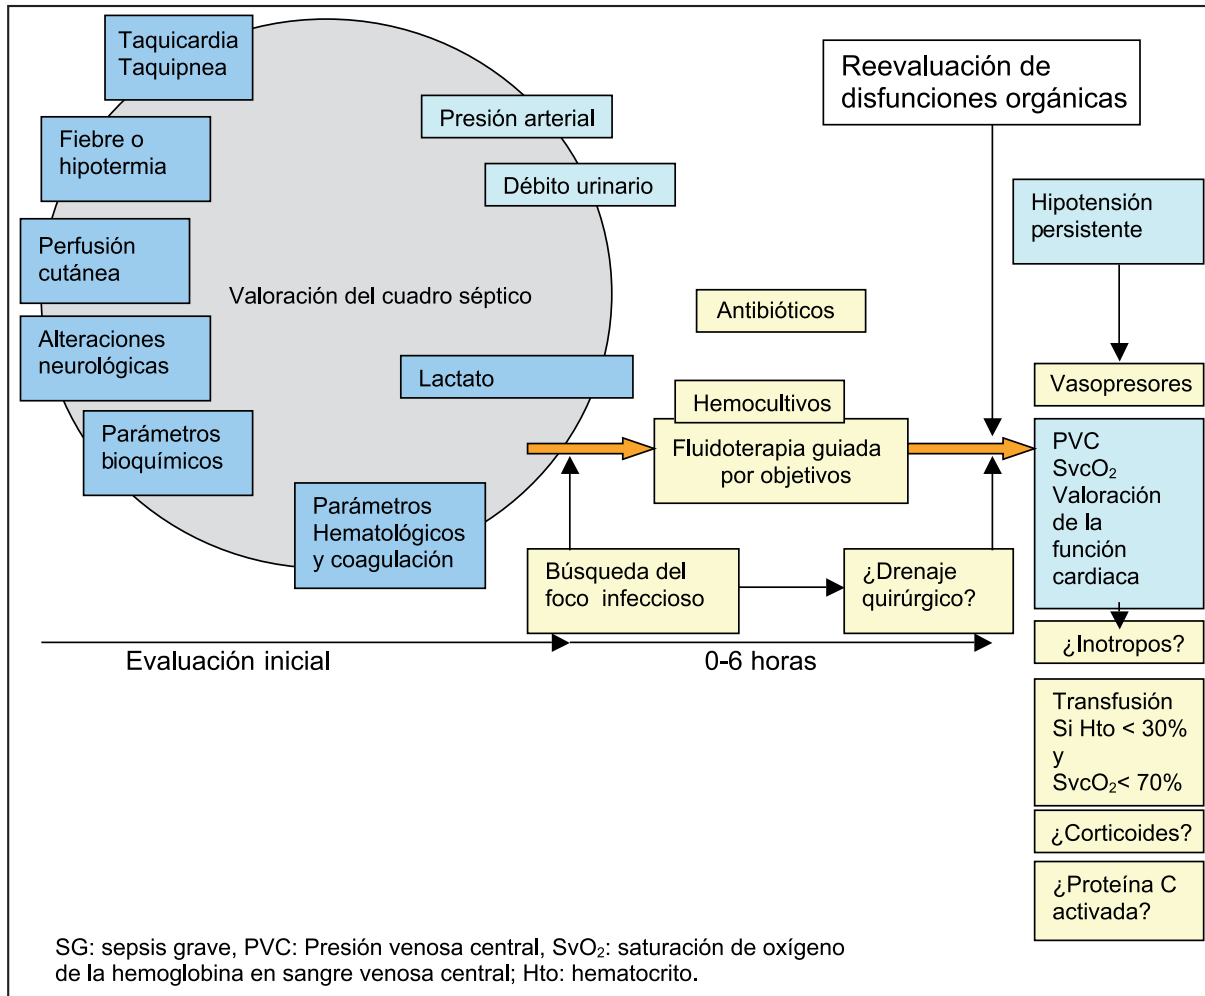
Taquicardia
Taquipnea

Fiebre o hipotermia

Perfusión cutánea

Alteraciones neurológicas

Parámetros bioquímicos

Presión arterial

Débito urinario

Valoración del cuadro séptico

Lactato

Parámetros Hematológicos y coagulación

Reevaluación de disfunciones orgánicas

Hipotensión persistente

Antibióticos

Hemocultivos

Fluidoterapia guiada por objetivos

Vasopresores

PVC
$SvcO_2$
Valoración de la función cardiaca

Búsqueda del foco infeccioso

¿Drenaje quirúrgico?

¿Inotropos?

Evaluación inicial

0-6 horas

Transfusión
Si Hto < 30%
y
$SvcO_2$< 70%

¿Corticoides?

¿Proteína C activada?

SG: sepsis grave, PVC: Presión venosa central, $SvO_2$: saturación de oxígeno de la hemoglobina en sangre venosa central; Hto: hematocrito.